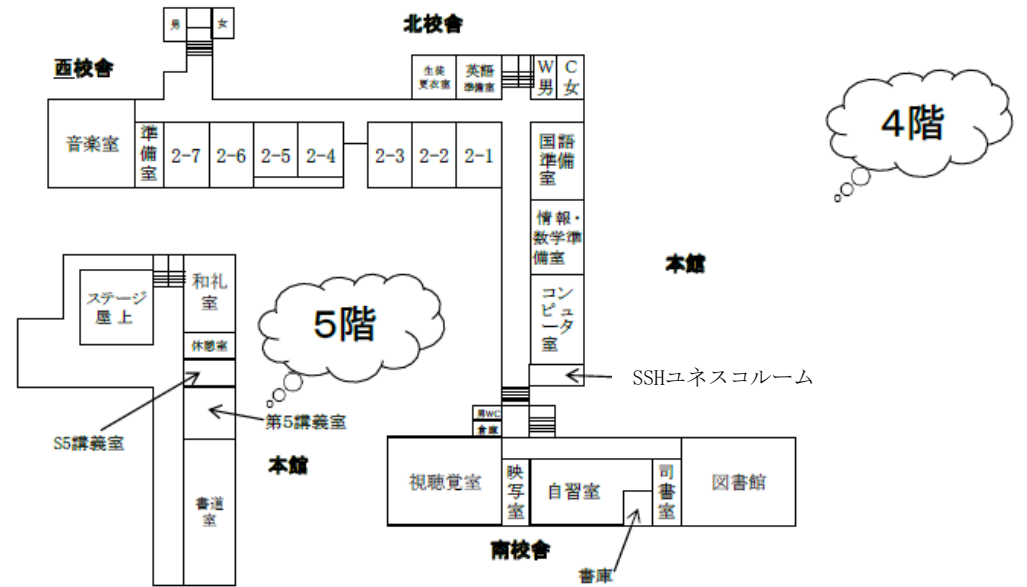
男
女
北校舎
西校舎
生徒更衣室
英語準備室
W男
C女
4階
音楽室
準備室
2-7
2-6
2-5
2-4
2-3
2-2
2-1
国語準備室
情報・数学準備室
本館
ステージ屋上
和礼室
5階
休憩室
コンピュータ室
SSHユネスコルーム
第5講義室
S5講義室
男WC
倉庫
本館
視聴覚室
映写室
自習室
司書室
図書館
書道室
南校舎
書庫